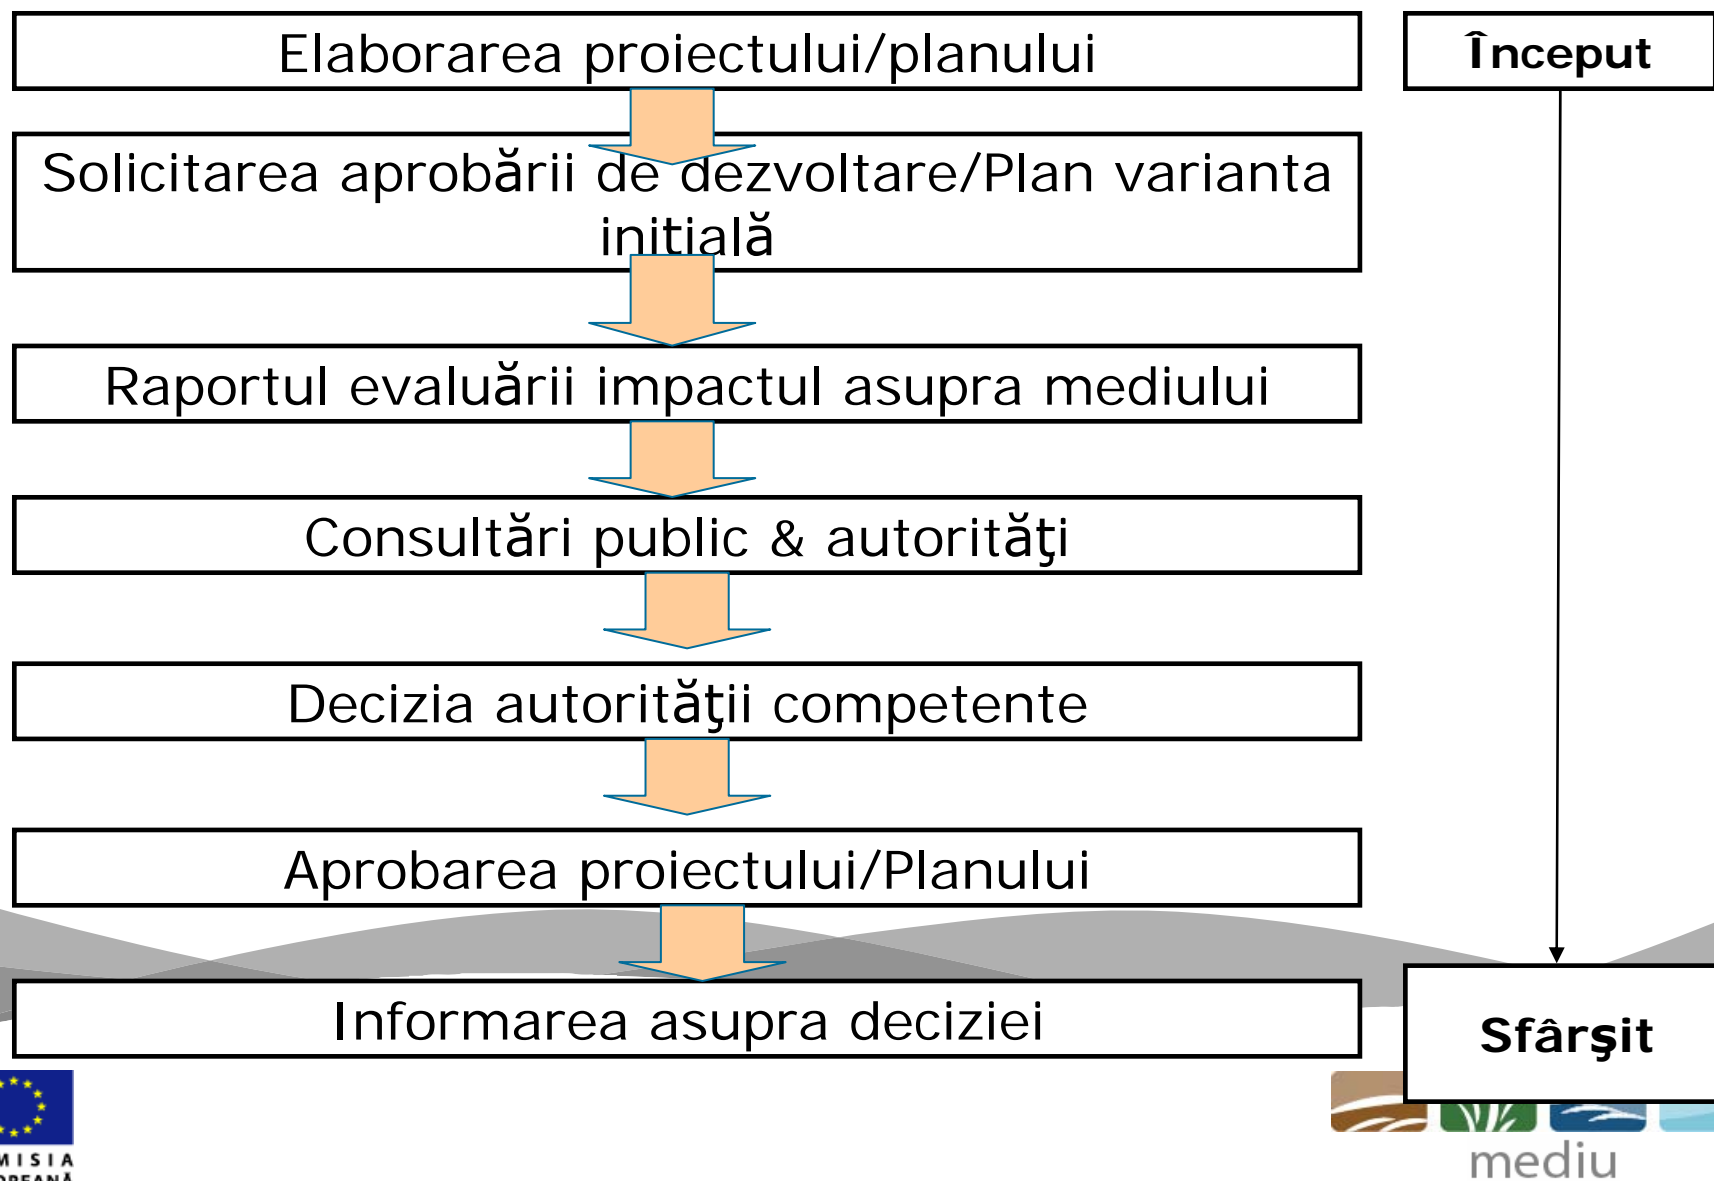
Elaborarea proiectului/planului

Început

Solicitarea aprobării de dezvoltare/Plan varianta initială

Raportul evaluării impactul asupra mediului

Consultări public & autorităţi

Decizia autorităţii competente

Aprobarea proiectului/Planului

Informarea asupra deciziei

Sfârşit

MISIA
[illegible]

mediu